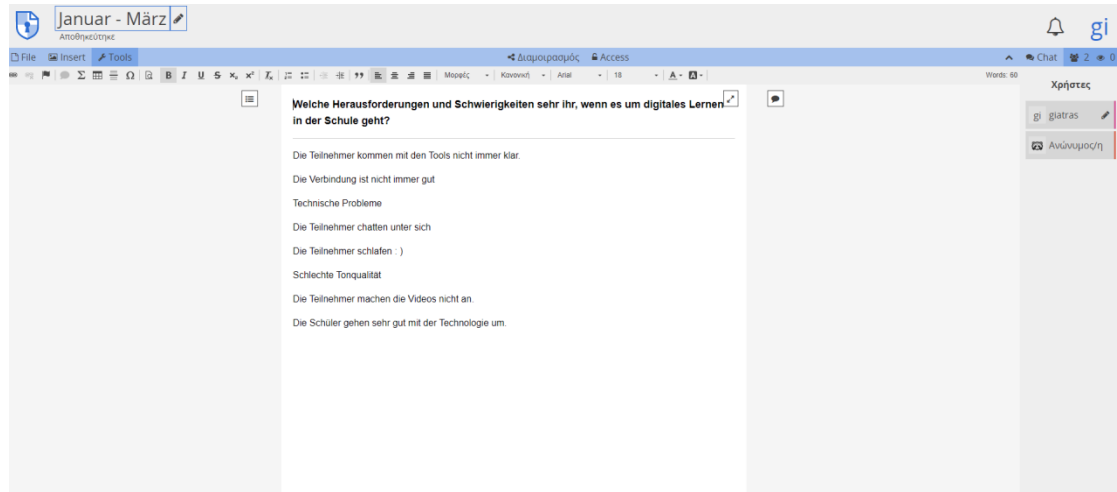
Januar - März
Αποθηκεύτηκε

gi

File Insert Tools
Διαμοιρασμός Access
Chat 2 0

Μορφές Κανονική Arial 18
Words: 60

Χρήστες
gi giatras
Ανώνυμος/η

Welche Herausforderungen und Schwierigkeiten sehr ihr, wenn es um digitales Lernen in der Schule geht?

Die Teilnehmer kommen mit den Tools nicht immer klar.

Die Verbindung ist nicht immer gut

Technische Probleme

Die Teilnehmer chatten unter sich

Die Teilnehmer schlafen : )

Schlechte Tonqualität

Die Teilnehmer machen die Videos nicht an.

Die Schüler gehen sehr gut mit der Technologie um.